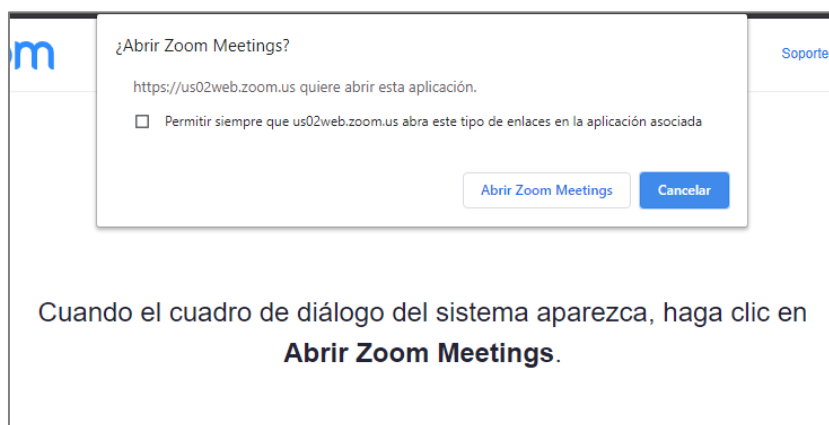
om

¿Abrir Zoom Meetings?

https://us02web.zoom.us quiere abrir esta aplicación.

Permitir siempre que us02web.zoom.us abra este tipo de enlaces en la aplicación asociada

Abrir Zoom Meetings

Cancelar

Soporte

Cuando el cuadro de diálogo del sistema aparezca, haga clic en **Abrir Zoom Meetings**.